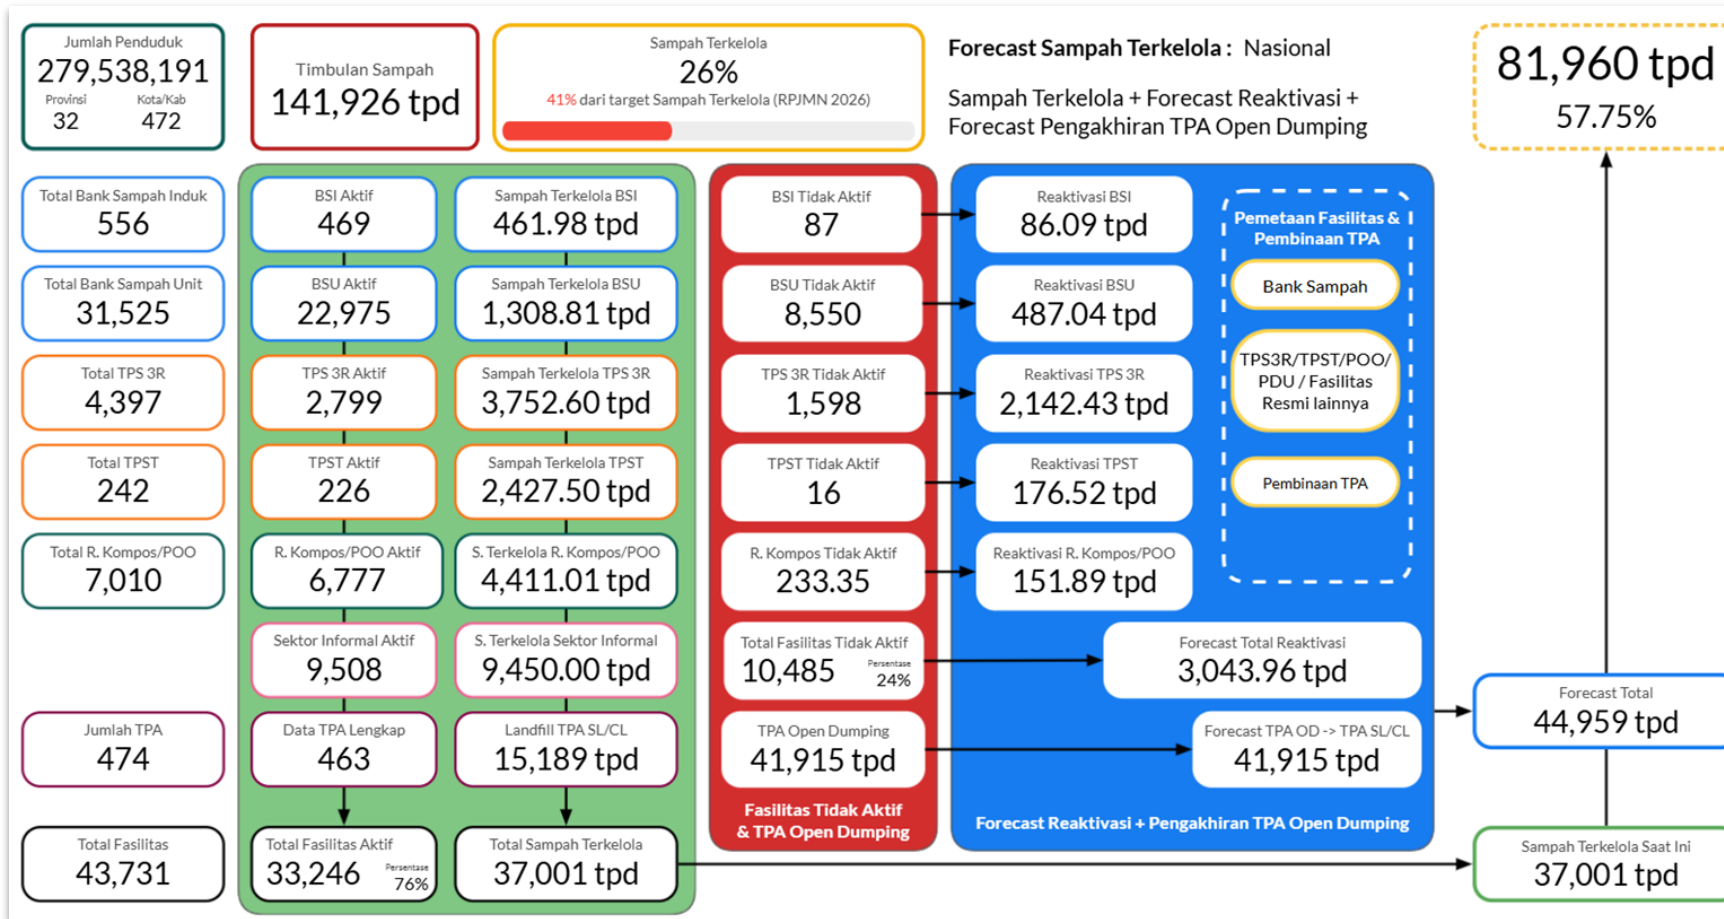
Jumlah Penduduk
279,538,191
Provinsi
32
Kota/Kab
472

Timbulan Sampah
141,926 tpd

Sampah Terkelola
26%
41% dari target Sampah Terkelola (RPJMN 2026)

Forecast Sampah Terkelola : Nasional

Sampah Terkelola + Forecast Reaktivasi + Forecast Pengakhiran TPA Open Dumping

81,960 tpd
57.75%

Total Bank Sampah Induk
556

Total Bank Sampah Unit
31,525

Total TPS 3R
4,397

Total TPST
242

Total R. Kompos/POO
7,010

Jumlah TPA
474

Total Fasilitas
43,731

BSI Aktif
469

Sampah Terkelola BSI
461.98 tpd

BSU Aktif
22,975

Sampah Terkelola BSU
1,308.81 tpd

TPS 3R Aktif
2,799

Sampah Terkelola TPS 3R
3,752.60 tpd

TPST Aktif
226

Sampah Terkelola TPST
2,427.50 tpd

R. Kompos/POO Aktif
6,777

S. Terkelola R. Kompos/POO
4,411.01 tpd

Sektor Informal Aktif
9,508

S. Terkelola Sektor Informal
9,450.00 tpd

Data TPA Lengkap
463

Landfill TPA SL/CL
15,189 tpd

Total Fasilitas Aktif
33,246
Persentase
76%

Total Sampah Terkelola
37,001 tpd

BSI Tidak Aktif
87

BSU Tidak Aktif
8,550

TPS 3R Tidak Aktif
1,598

TPST Tidak Aktif
16

R. Kompos Tidak Aktif
233.35

Total Fasilitas Tidak Aktif
10,485
Persentase
24%

TPA Open Dumping
41,915 tpd

Fasilitas Tidak Aktif & TPA Open Dumping

Reaktivasi BSI
86.09 tpd

Reaktivasi BSU
487.04 tpd

Reaktivasi TPS 3R
2,142.43 tpd

Reaktivasi TPST
176.52 tpd

Reaktivasi R. Kompos/POO
151.89 tpd

Pemetaan Fasilitas & Pembinaan TPA

Bank Sampah

TPS3R/TPST/POO/ PDU / Fasilitas Resmi lainnya

Pembinaan TPA

Forecast Total Reaktivasi
3,043.96 tpd

Forecast TPA OD -> TPA SL/CL
41,915 tpd

Forecast Reaktivasi + Pengakhiran TPA Open Dumping

Forecast Total
44,959 tpd

Sampah Terkelola Saat Ini
37,001 tpd